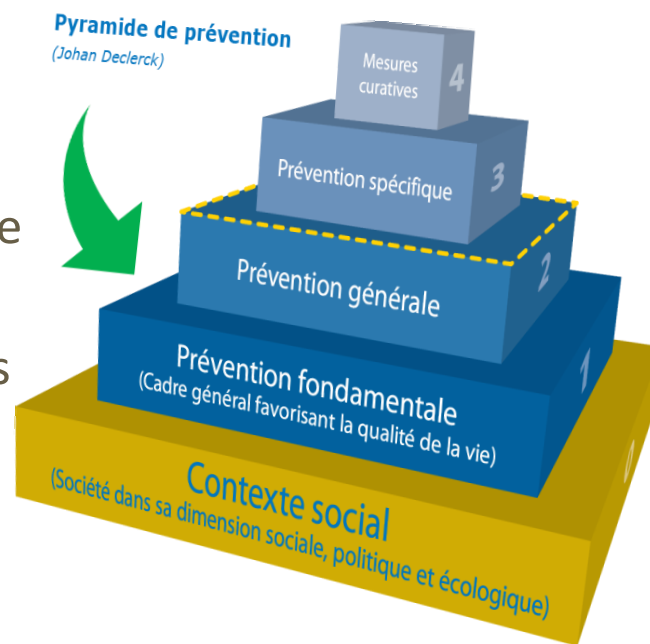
Pyramide de prévention
(Johan Declerck)

e

s

Mesures curatives 4

Prévention spécifique 3

Prévention générale 2

Prévention fondamentale
(Cadre général favorisant la qualité de la vie) 1

Contexte social
(Société dans sa dimension sociale, politique et écologique) 0